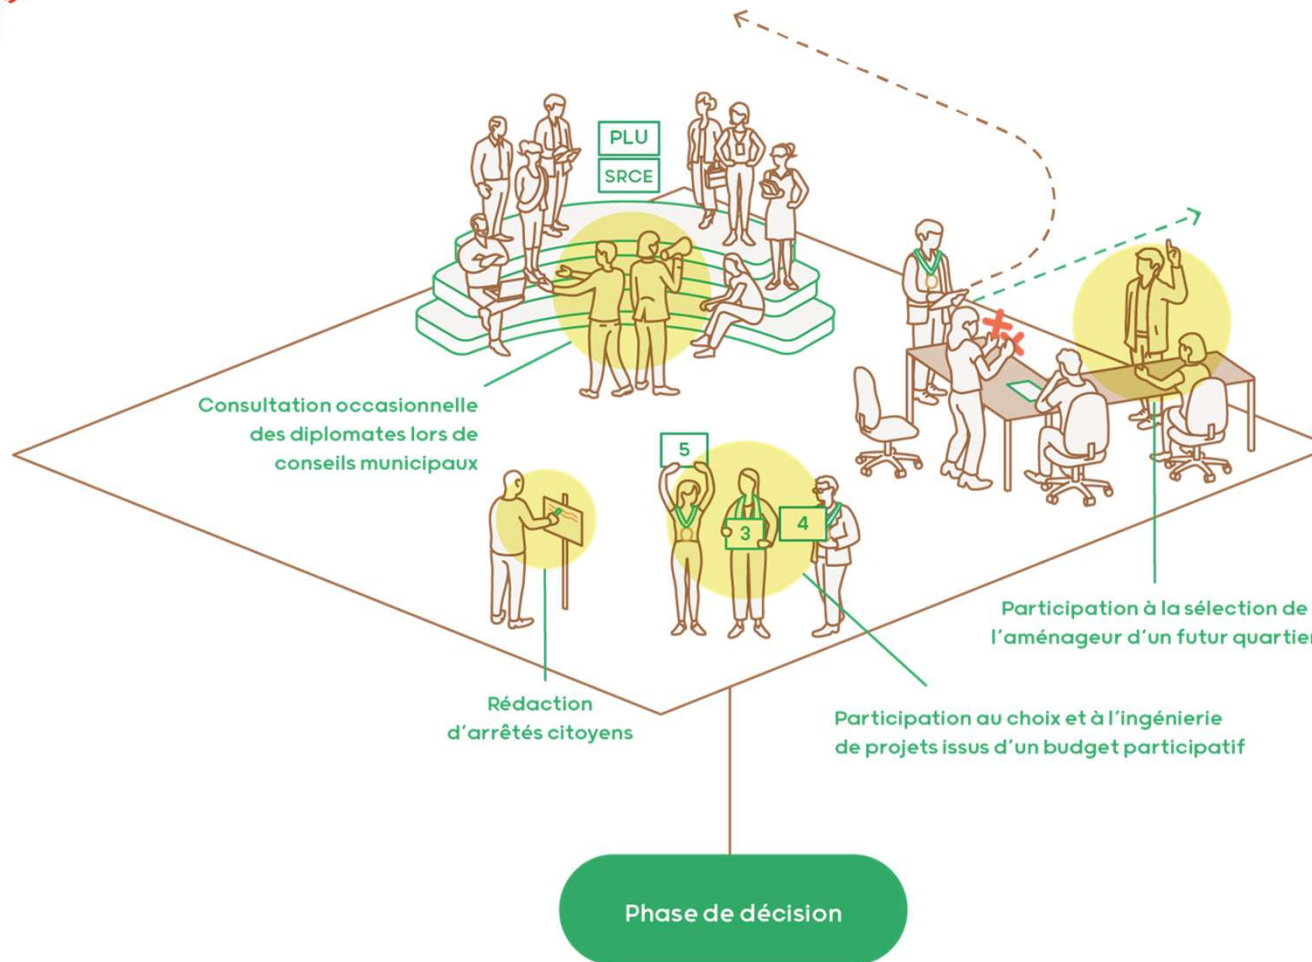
PLU

SRCE

Consultation occasionnelle des diplomates lors de conseils municipaux

5

3

4

Participation à la sélection de l'aménageur d'un futur quartier

Rédaction d'arrêtés citoyens

Participation au choix et à l'ingénierie de projets issus d'un budget participatif

Phase de décision